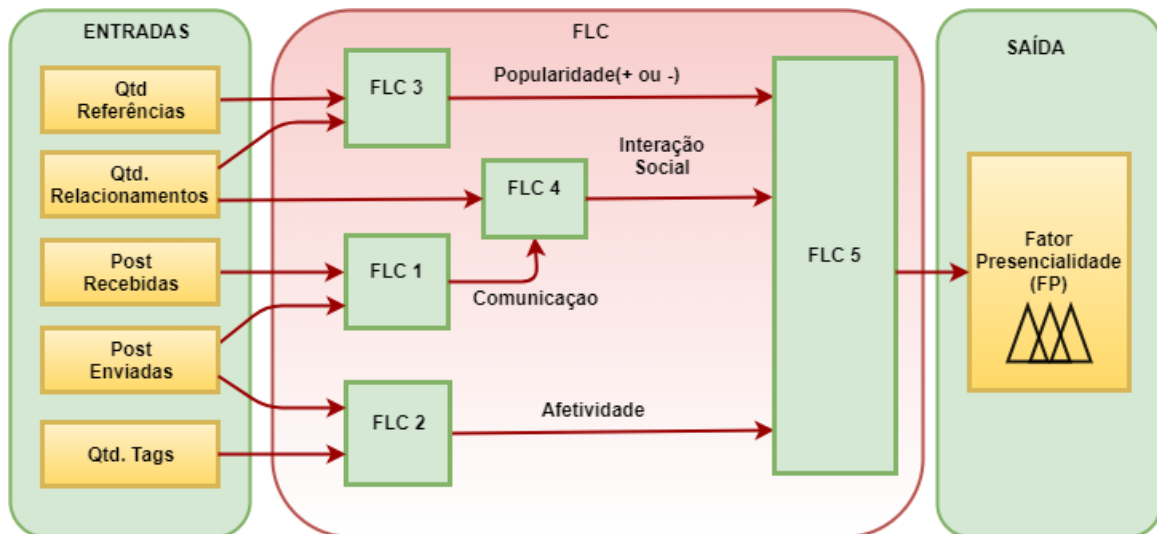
ENTRADAS

Qtd Referências

Qtd. Relacionamentos

Post Recebidas

Post Enviadas

Qtd. Tags

FLC

FLC 3

Popularidade(+ ou -)

Interação Social

FLC 4

FLC 1

Comunicaçao

FLC 2

Afetividade

FLC 5

SAÍDA

Fator Presencialidade (FP)